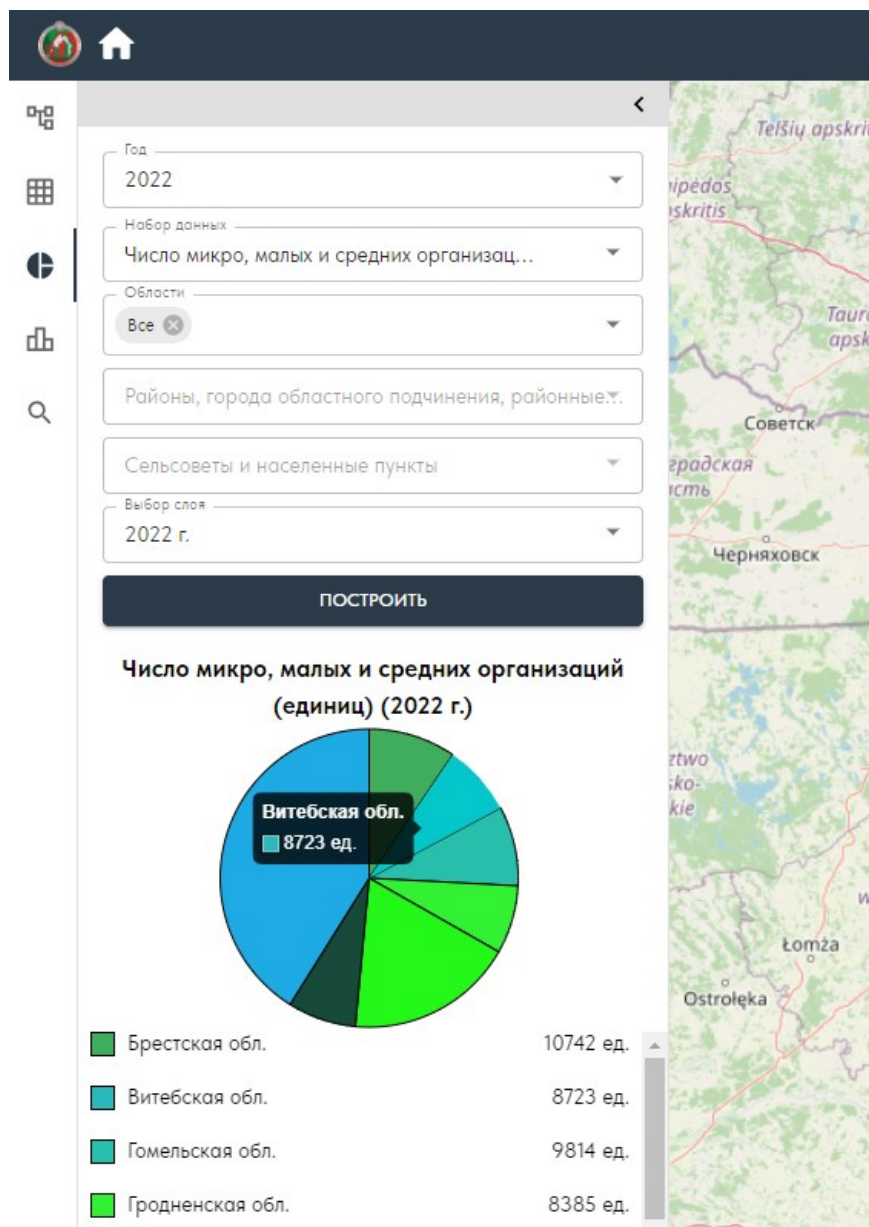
Год
2022

Набор данных
Число микро, малых и средних организац...

Области
Все

Районы, города областного подчинения, районные...

Сельсоветы и населенные пункты

Выбор слоя
2022 г.

ПОСТРОИТЬ

Число микро, малых и средних организаций (единиц) (2022 г.)

Витебская обл.
8723 ед.

| | |
|---|---|
| Брестская обл. | 10742 ед. |
| Витебская обл. | 8723 ед. |
| Гомельская обл. | 9814 ед. |
| Гродненская обл. | 8385 ед. |

Telšių apskrit
ipėdos
skritis
Taurą
apsk
Советск
градская
асть
Черняховск
ztwo
sko-
kie
Łomża
Ostrołęka